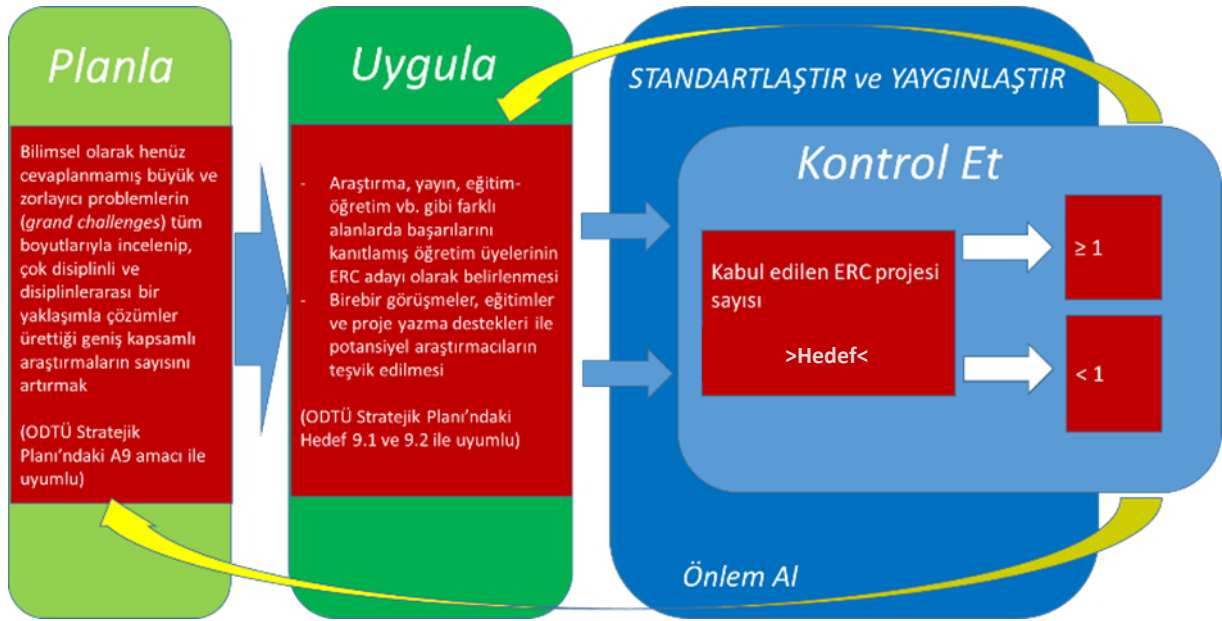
Planla

Bilimsel olarak henüz cevaplanmamış büyük ve zorlayıcı problemlerin (*grand challenges*) tüm boyutlarıyla incelenip, çok disiplinli ve disiplinlerarası bir yaklaşımla çözümler ürettiği geniş kapsamlı araştırmaların sayısını artırmak

(ODTÜ Stratejik Planı'ndaki A9 amacı ile uyumlu)

Uygula

- Araştırma, yayın, eğitim-öğretim vb. gibi farklı alanlarda başarılarını kanıtlamış öğretim üyelerinin ERC adayı olarak belirlenmesi
- Birebir görüşmeler, eğitimler ve proje yazma destekleri ile potansiyel araştırmacıların teşvik edilmesi

(ODTÜ Stratejik Planı'ndaki Hedef 9.1 ve 9.2 ile uyumlu)

STANDARTLAŞTIR ve YAYGINLAŞTIR

Kontrol Et

Kabul edilen ERC projesi sayısı

>Hedef<

$\geq 1$

$< 1$

Önlem Al